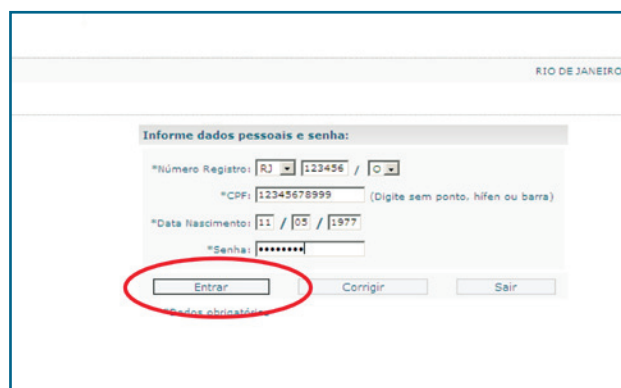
RIO DE JANEIRO

Informe dados pessoais e senha:

*Número Registro: RJ / 123456 / O

*CPF: 12345678999 (Digite sem ponto, hífen ou barra)

*Data Nascimento: 11 / 05 / 1977

*Senha: ••••••••

Entrar Corrigir Sair

*Dados obrigatórios